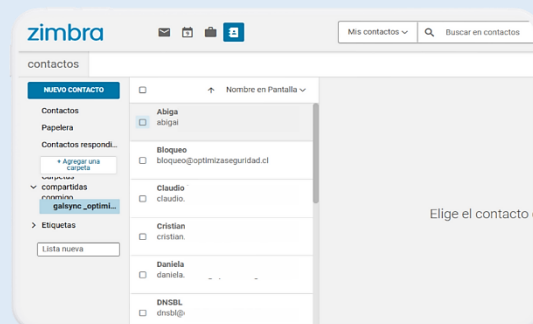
zimbra

Mis contactos

Buscar en contactos

contactos

NUEVO CONTACTO

Contactos

Papelera

Contactos respondi...

+ Agregar una carpeta

Carpetas compartidas conmigo

galsync_optimi...

Etiquetas

Lista nueva

Nombre en Pantalla

Abiga
abigai

Bloqueo
bloqueo@optimizaseguridad.cl

Claudio
claudio.

Cristian
cristian.

Daniela
daniela.

DNSBL
dnsbl@

Elige el contacto